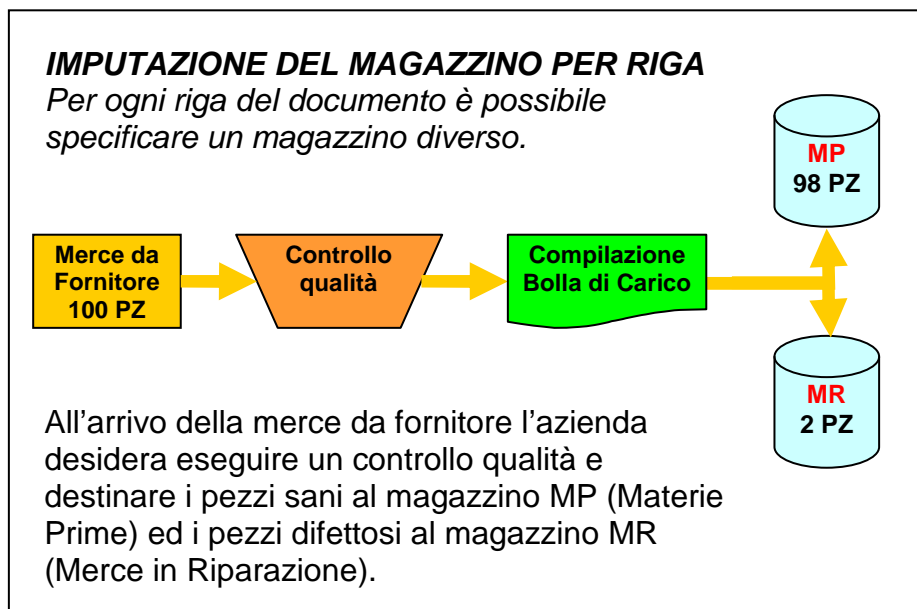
IMPUTAZIONE DEL MAGAZZINO PER RIGA
Per ogni riga del documento è possibile specificare un magazzino diverso.

MP
98 PZ

Merce da Fornitore 100 PZ

Controllo qualità

Compilazione Bolla di Carico

MR
2 PZ

All’arrivo della merce da fornitore l’azienda desidera eseguire un controllo qualità e destinare i pezzi sani al magazzino MP (Materie Prime) ed i pezzi difettosi al magazzino MR (Merce in Riparazione).